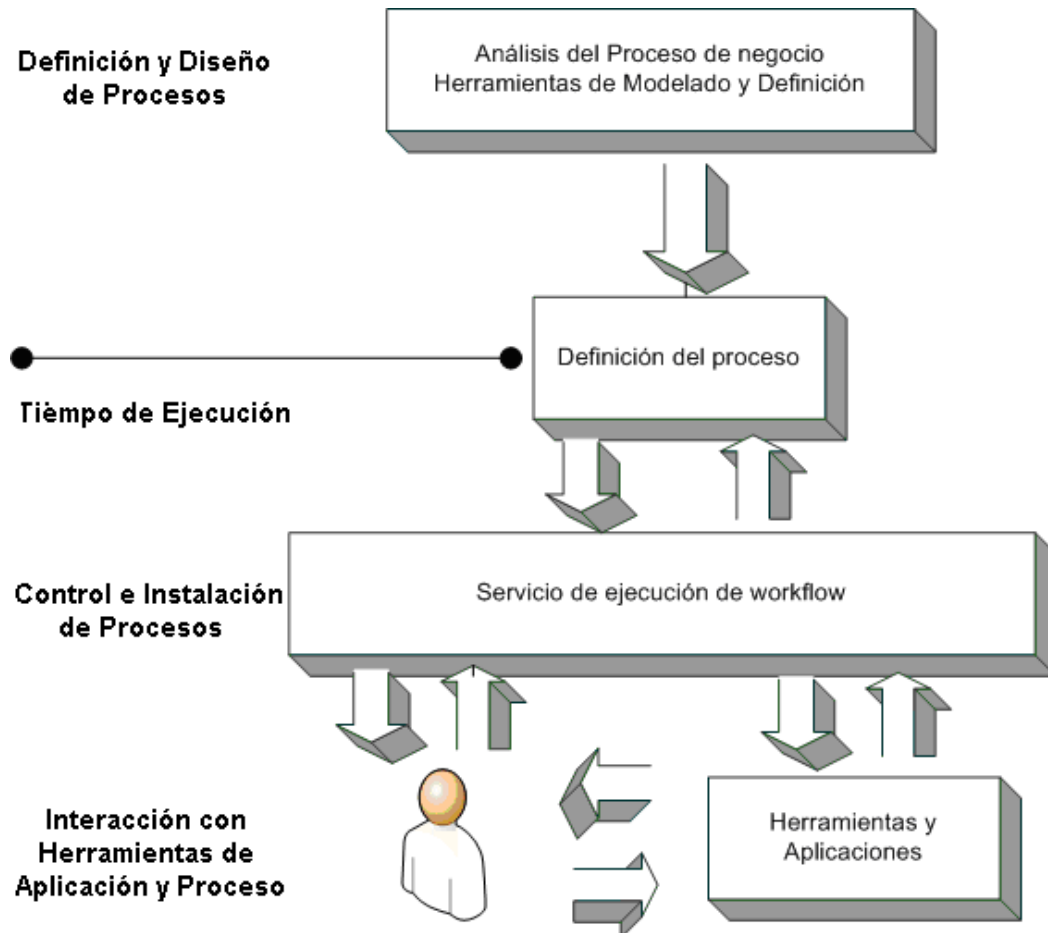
Definición y Diseño de Procesos

Análisis del Proceso de negocio
Herramientas de Modelado y Definición

Definición del proceso

Tiempo de Ejecución

Control e Instalación de Procesos

Servicio de ejecución de workflow

Interacción con Herramientas de Aplicación y Proceso

Herramientas y Aplicaciones